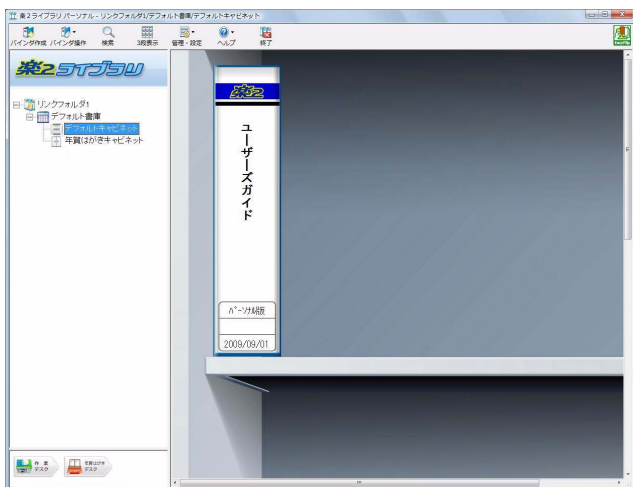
楽2ライブラリ パーソナル - リンクフォルダ1/デフォルト書庫/デフォルトキャビネット

バインダ作成 バインダ操作 検索 3段表示 管理・設定 ヘルプ 終了

楽2ライブラリ

リンクフォルダ1
デフォルト書庫
デフォルトキャビネット
年賀はがきキャビネット

楽2
ユーザーズガイド
パーソナル版
2009/09/01

作業デスク
宛名はがきデスク